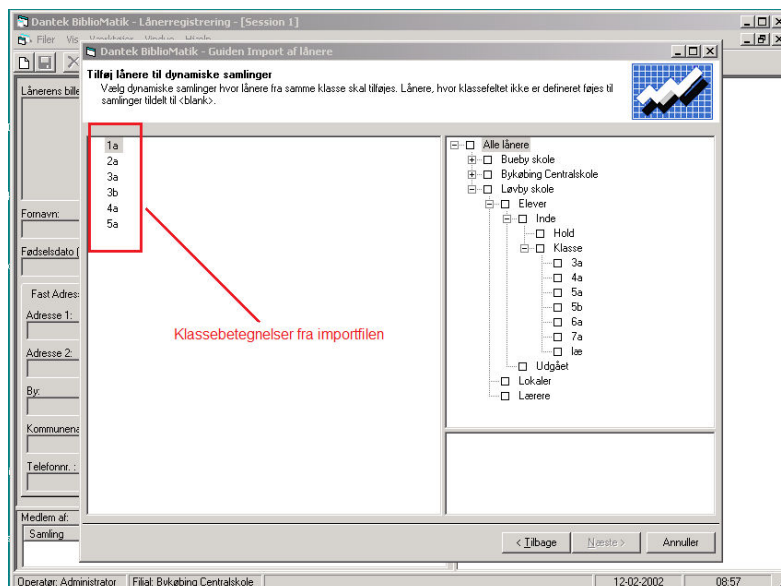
Dantek BiblioMatik - Lånerregistrering - [Session 1]

Filer Vis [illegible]

Lånerens bille

Fornavn:

Fødselsdato (

Fast Adres

Adresse 1:

Adresse 2:

By:

Kommunena

Telefonnr.:

Medlem af:

Samling

Dantek BiblioMatik - Guiden Import af lånere

Tilføj lånere til dynamiske samlinger

Vælg dynamiske samlinger hvor lånere fra samme klasse skal tilføjes. Lånere, hvor klassefeltet ikke er defineret føjes til samlinger tildelt til <blank>.

1a
2a
3a
3b
4a
5a

Klassebetegnelser fra importfilen

Alle lånere
Bueby skole
Bykøbing Centralskole
Løvby skole
Elever
Inde
Hold
Klasse
3a
4a
5a
5b
6a
7a
læ
Udgået
Lokaler
Lærere

< Tilbage | Næste > | Annuller

Operatør: Administrator | Filial: Bykøbing Centralskole | 12-02-2002 | 08:57